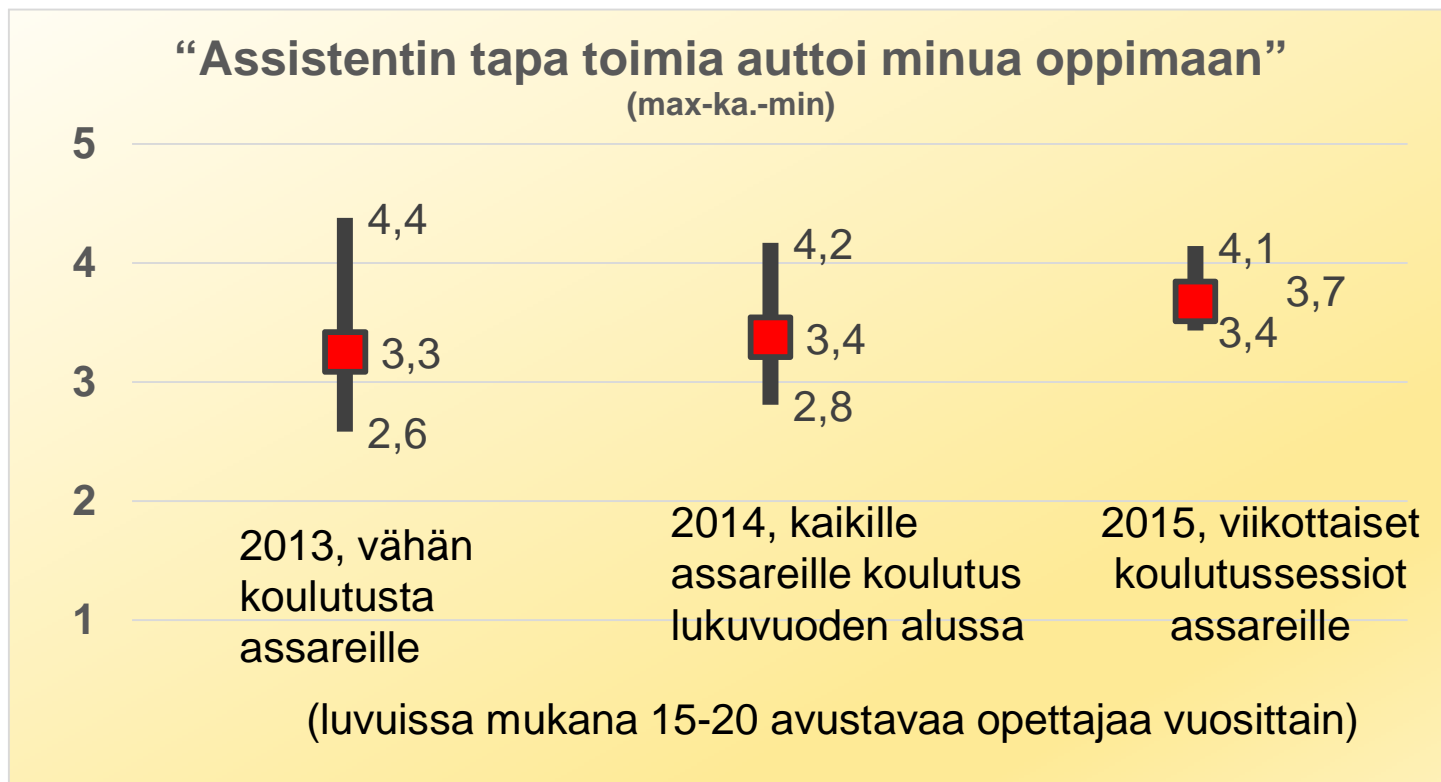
“Assistentin tapa toimia auttoi minua oppimaan”
(max-ka.-min)

5
4
3
2
1

4,4
3,3
2,6

4,2
3,4
2,8

4,1
3,7
3,4

2013, vähän koulutusta assareille

2014, kaikille assareille koulutus lukuvuoden alussa

2015, viikottaiset koulutussessiot assareille

(luvuissa mukana 15-20 avustavaa opettajaa vuosittain)